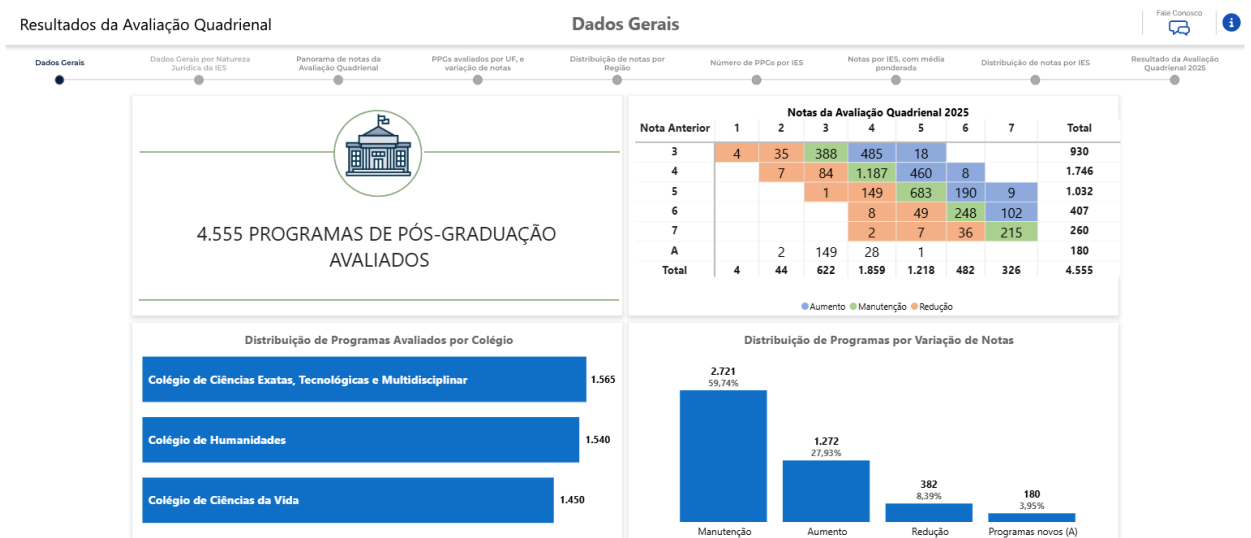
Resultados da Avaliação Quadrienal

Dados Gerais

Fale Conosco

Dados Gerais

Dados Gerais por Natureza Jurídica da IES

Panorama de notas da Avaliação Quadrienal

PPGs avaliados por UF, e variação de notas

Distribuição de notas por Região

Número de PPGs por IES

Notas por IES, com média ponderada

Distribuição de notas por IES

Resultado da Avaliação Quadrienal 2025

4.555 PROGRAMAS DE PÓS-GRADUAÇÃO AVALIADOS

Notas da Avaliação Quadrienal 2025

| Nota Anterior | 1 | 2 | 3 | 4 | 5 | 6 | 7 | Total |
|---|---|---|---|---|---|---|---|---|
| 3 | 4 | 35 | 388 | 485 | 18 | | | 930 |
| 4 | | 7 | 84 | 1.187 | 460 | 8 | | 1.746 |
| 5 | | | 1 | 149 | 683 | 190 | 9 | 1.032 |
| 6 | | | | 8 | 49 | 248 | 102 | 407 |
| 7 | | | | 2 | 7 | 36 | 215 | 260 |
| A | | 2 | 149 | 28 | 1 | | | 180 |
| Total | 4 | 44 | 622 | 1.859 | 1.218 | 482 | 326 | 4.555 |

Aumento Manutenção Redução

Distribuição de Programas Avaliados por Colégio

Colégio de Ciências Exatas, Tecnológicas e Multidisciplinar 1.565

Colégio de Humanidades 1.540

Colégio de Ciências da Vida 1.450

Distribuição de Programas por Variação de Notas

2.721
59,74%

1.272
27,93%

382
8,39%

180
3,95%

Manutenção

Aumento

Redução

Programas novos (A)